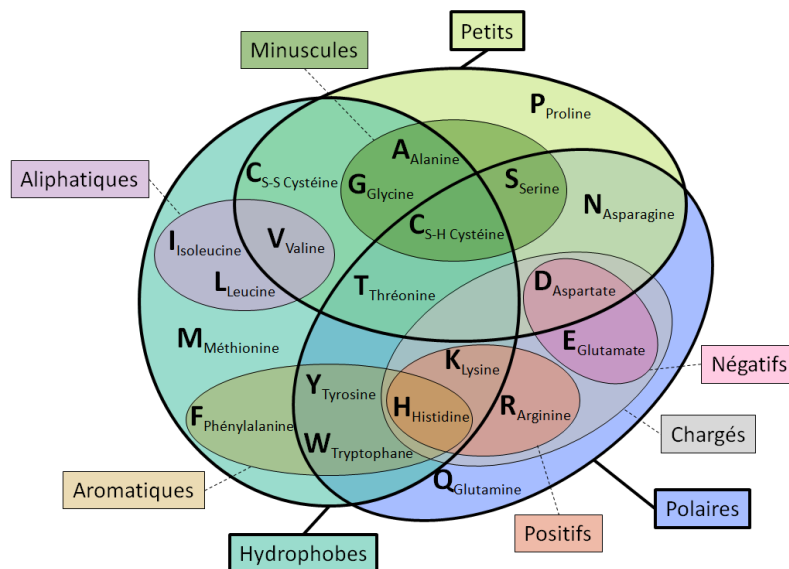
Petits

Minuscules

Aliphatiques

P Proline

A Alanine

C S-S Cystéine

G Glycine

S Serine

N Asparagine

C S-H Cystéine

I Isoleucine

V Valine

L Leucine

T Thréonine

D Aspartate

M Méthionine

E Glutamate

Négatifs

K Lysine

Y Tyrosine

H Histidine

R Arginine

F Phénylalanine

W Tryptophane

Chargés

Q Glutamine

Aromatiques

Polaires

Positifs

Hydrophobes